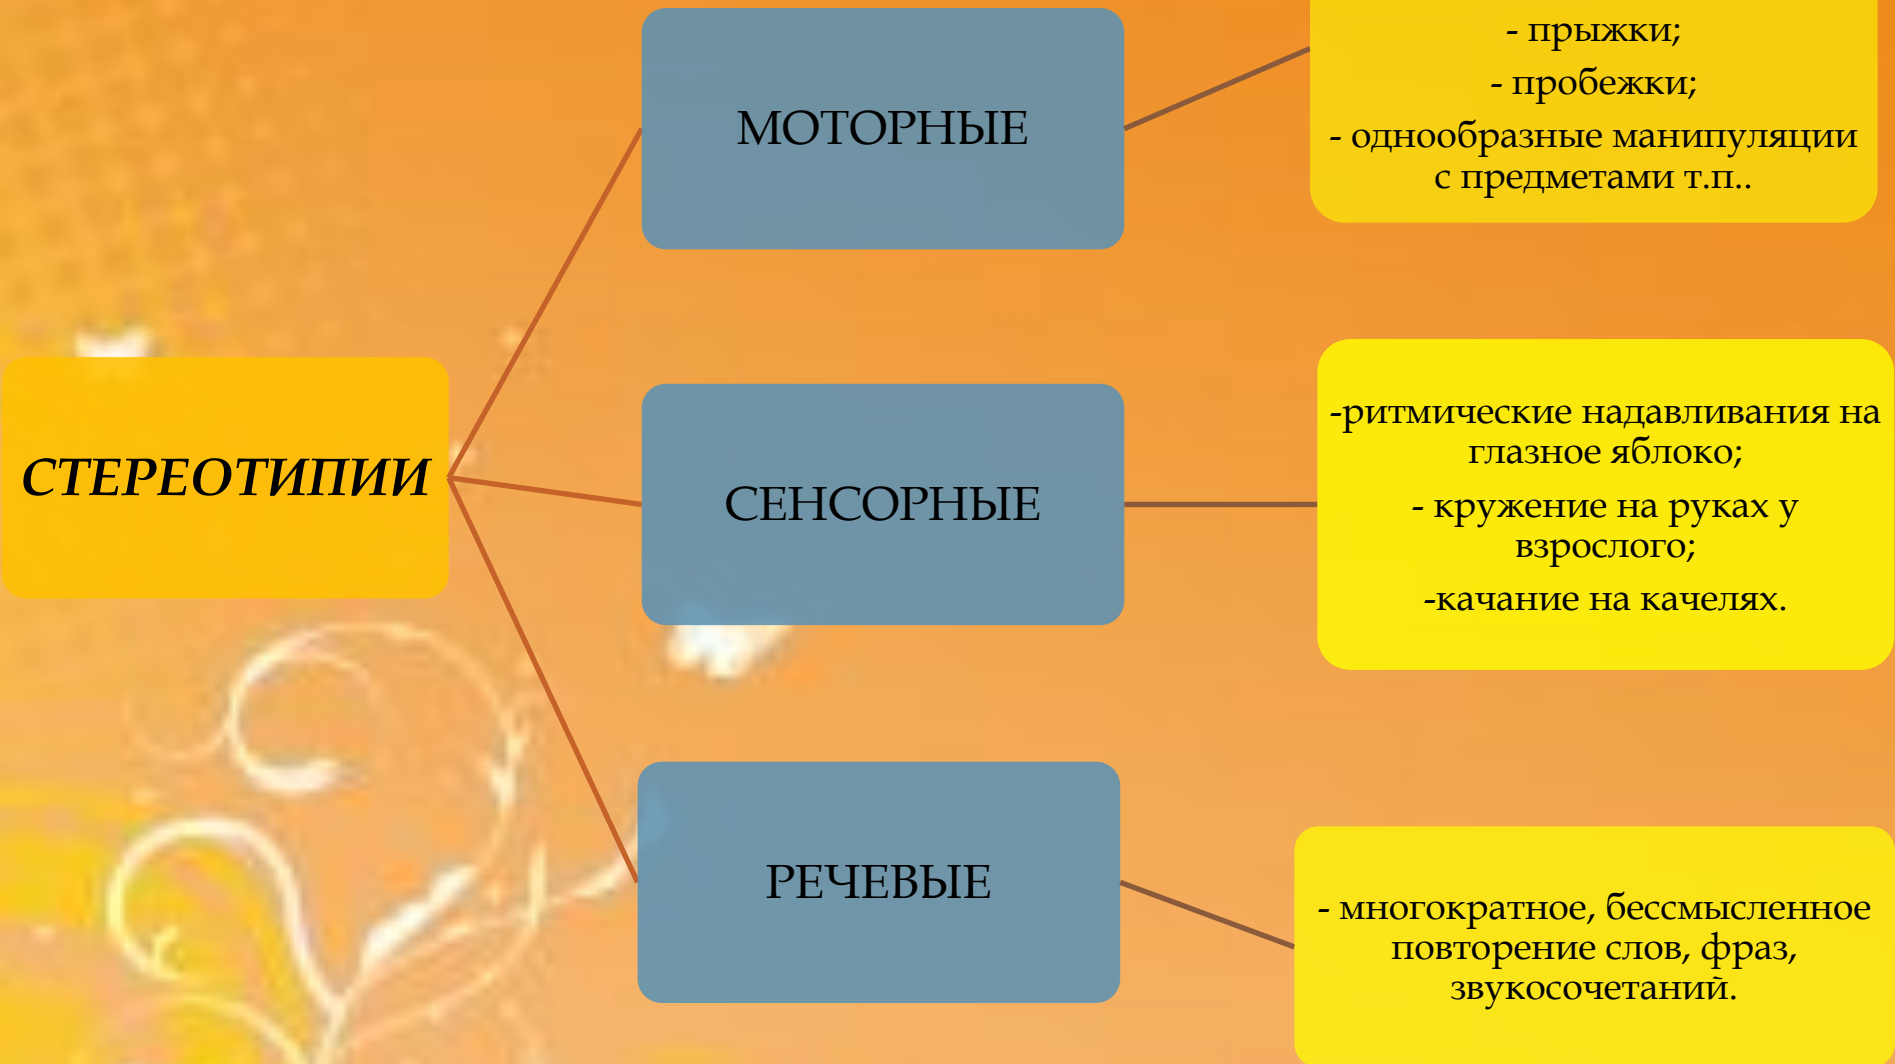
СТЕРЕОТИПИИ

МОТОРНЫЕ

- прыжки;

- пробежки;

- однообразные манипуляции с предметами т.п..

СЕНСОРНЫЕ

-ритмические надавливания на глазное яблоко;

- кружение на руках у взрослого;

-качание на качелях.

РЕЧЕВЫЕ

- многократное, бессмысленное повторение слов, фраз, звукосочетаний.